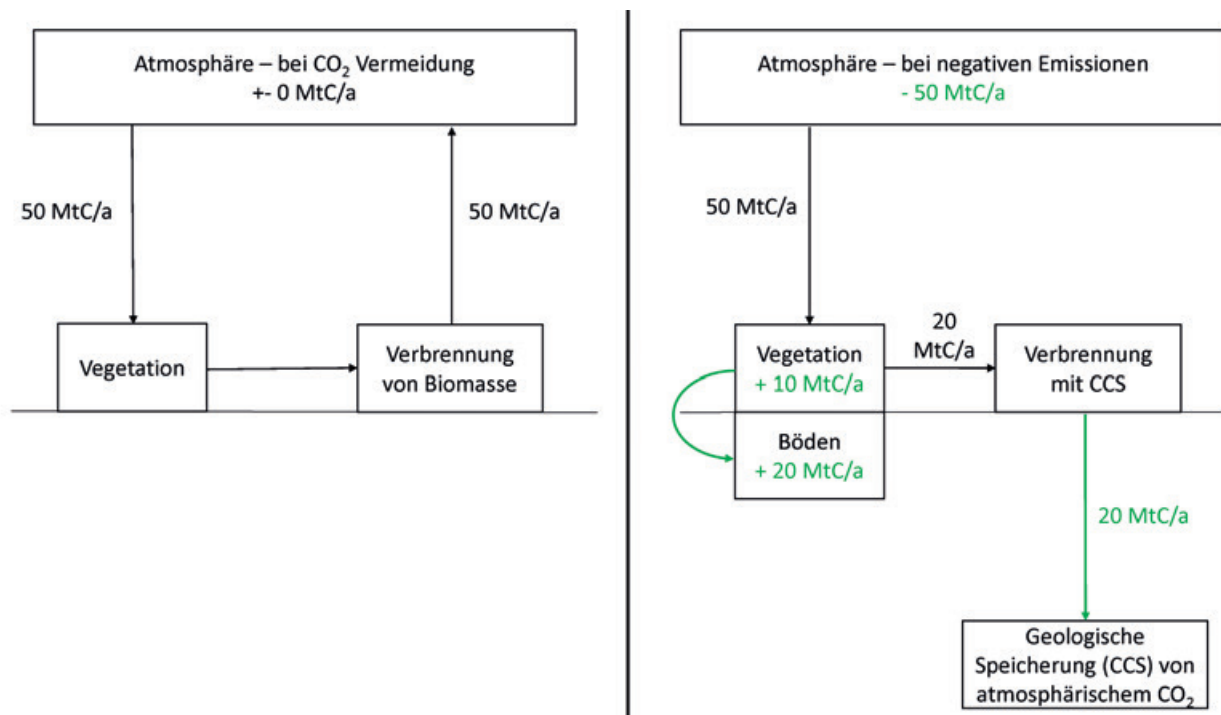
Atmosphäre – bei $CO_2$ Vermeidung
+- 0 MtC/a

50 MtC/a

50 MtC/a

Vegetation

Verbrennung von Biomasse

Atmosphäre – bei negativen Emissionen
- 50 MtC/a

50 MtC/a

Vegetation
+ 10 MtC/a

20 MtC/a

Verbrennung mit CCS

Böden
+ 20 MtC/a

20 MtC/a

Geologische Speicherung (CCS) von atmosphärischem $CO_2$